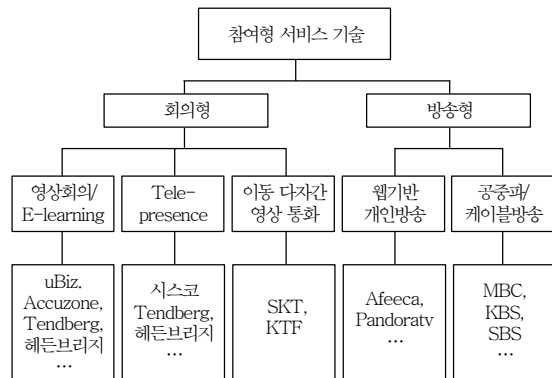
참여형 서비스 기술

회의형

방송형

영상회의/ E-learning

Tele-presence

이동 다자간 영상 통화

웹기반 개인방송

공중파/ 케이블방송

uBiz. Accuzone, Tendberg, 헤든브리지 …

시스코 Tendberg, 헤든브리지 …

SKT, KTF

Afeeca, Pandoratv …

MBC, KBS, SBS …